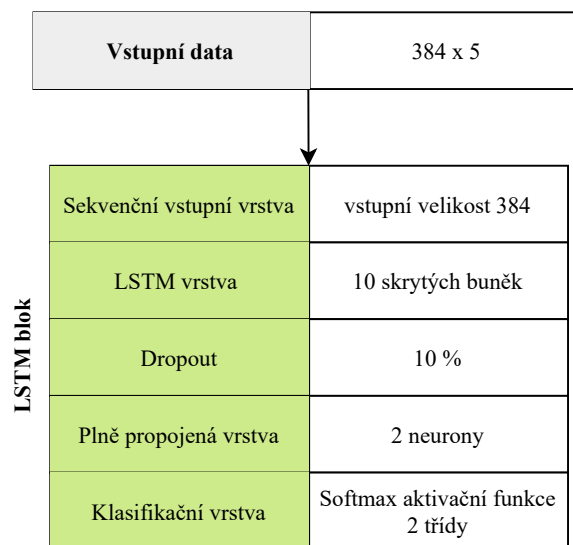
| Vstupní data | 384 x 5 |
|---|---|

LSTM blok

| Sekvenční vstupní vrstva | vstupní velikost 384 |
|---|---|
| LSTM vrstva | 10 skrytých buněk |
| Dropout | 10 % |
| Plně propojená vrstva | 2 neurony |
| Klasifikační vrstva | Softmax aktivační funkce 2 třídy |